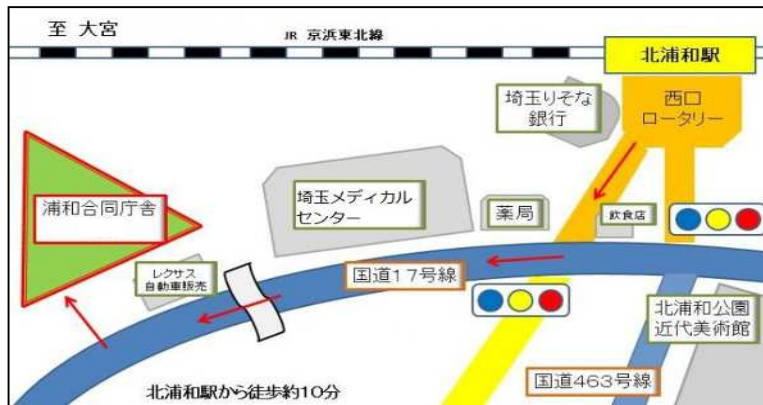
至 大宮

JR 京浜東北線

北浦和駅

埼玉りそな銀行

西口ロータリー

浦和合同庁舎

埼玉メディカルセンター

薬局

飲食店

レクサス自動車販売

国道17号線

北浦和公園近代美術館

北浦和駅から徒歩約10分

国道463号線